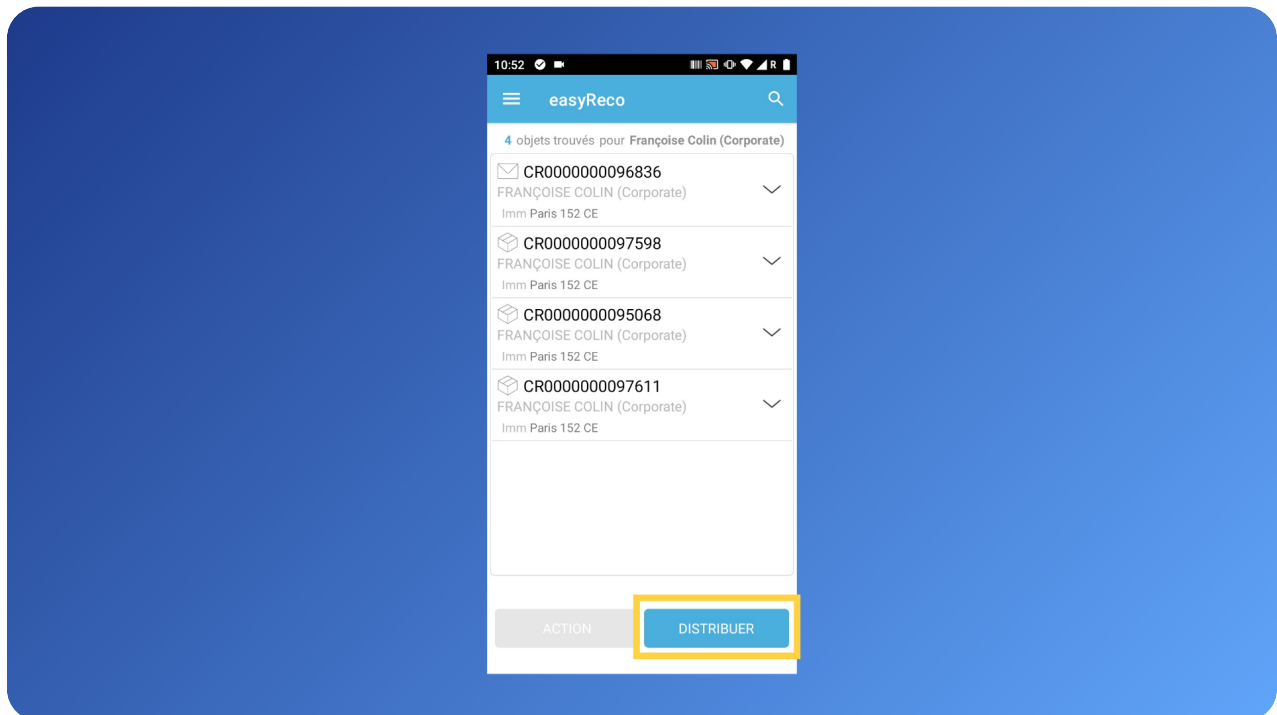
10:52

R

easyReco

4 objets trouvés pour Françoise Colin (Corporate)

CR0000000096836
FRANÇOISE COLIN (Corporate)
Imm Paris 152 CE

CR0000000097598
FRANÇOISE COLIN (Corporate)
Imm Paris 152 CE

CR0000000095068
FRANÇOISE COLIN (Corporate)
Imm Paris 152 CE

CR0000000097611
FRANÇOISE COLIN (Corporate)
Imm Paris 152 CE

ACTION

DISTRIBUER